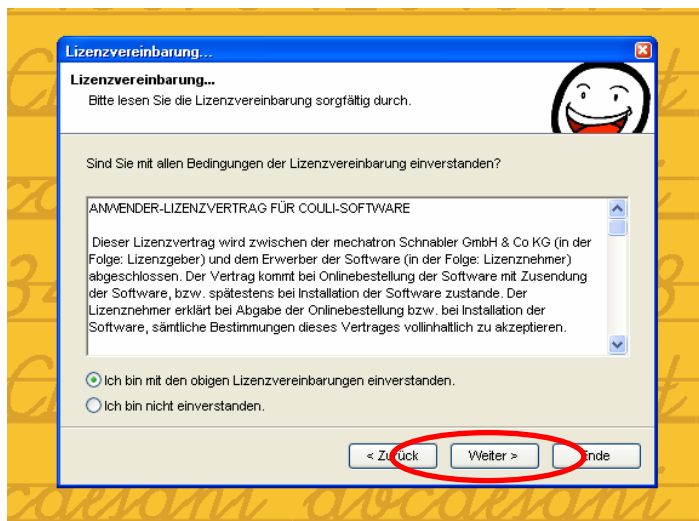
Lizenzvereinbarung...

Lizenzvereinbarung...
Bitte lesen Sie die Lizenzvereinbarung sorgfältig durch.

Sind Sie mit allen Bedingungen der Lizenzvereinbarung einverstanden?

ANWENDER-LIZENZVERTRAG FÜR COULI-SOFTWARE

Dieser Lizenzvertrag wird zwischen der mechatron Schnabler GmbH & Co KG (in der Folge: Lizenzgeber) und dem Erwerber der Software (in der Folge: Lizenznehmer) abgeschlossen. Der Vertrag kommt bei Onlinebestellung der Software mit Zusendung der Software, bzw. spätestens bei Installation der Software zustande. Der Lizenznehmer erklärt bei Abgabe der Onlinebestellung bzw. bei Installation der Software, sämtliche Bestimmungen dieses Vertrages vollinhaltlich zu akzeptieren.

Ich bin mit den obigen Lizenzvereinbarungen einverstanden.
Ich bin nicht einverstanden.

< Zurück
Weiter >
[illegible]nde